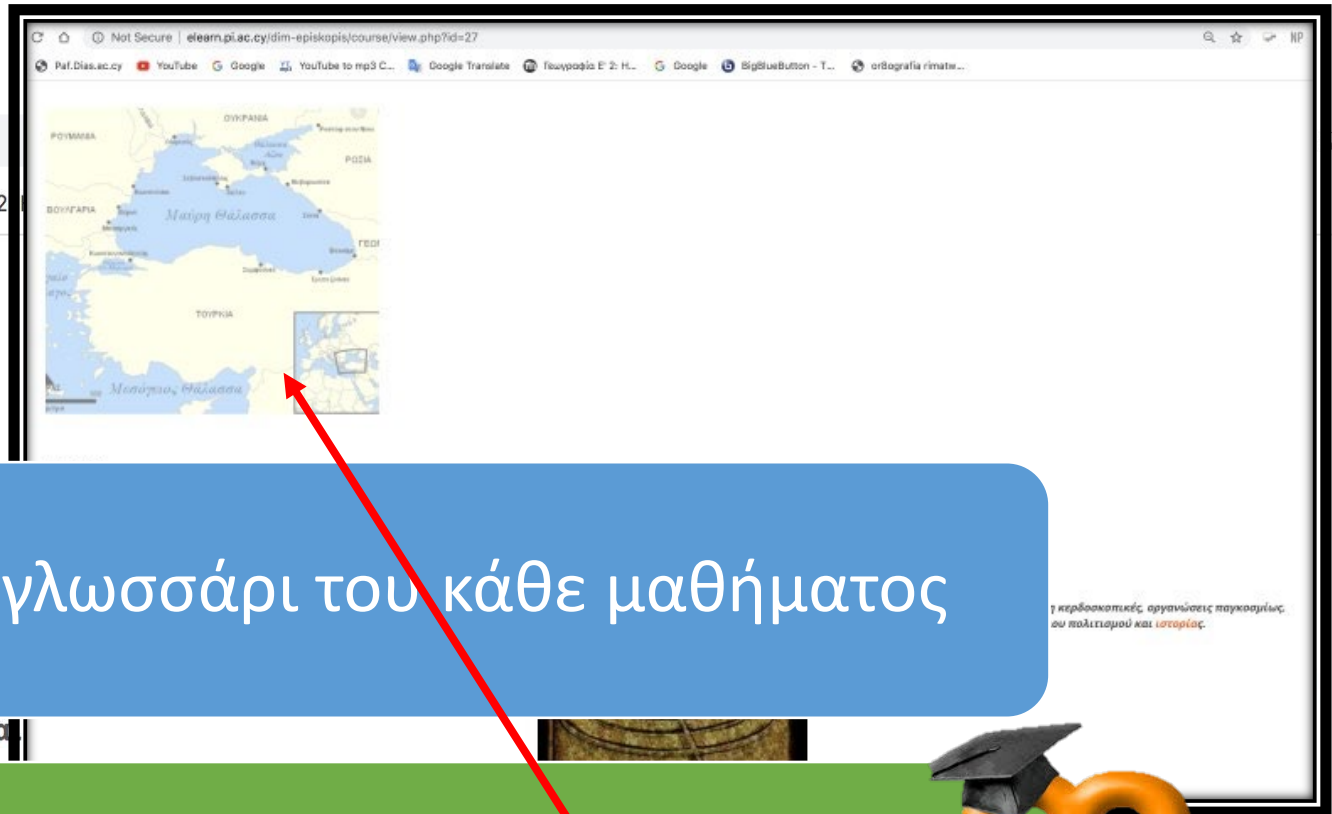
Not Secure | elearn.pi.ac.cy/dim-episkopis/course/view.php?id=27

Paf.Dias.ac.cy YouTube Google YouTube to mp3 C... Google Translate Γεωγραφία Ε' 2: Η... Google BigBlueButton - T... orθografia rimatw...

ΟΥΚΡΑΝΙΑ
ΡΟΥΜΑΝΙΑ
ΡΩΣΙΑ
ΒΟΥΛΓΑΡΙΑ
Μαύρη Θάλασσα
ΓΕΩ
ΤΟΥΡΚΙΑ
Μεσόγειος Θάλασσα

γλωσσάρι του κάθε μαθήματος

η κερδοσκοπικές, οργανώσεις παγκοσμίως.
ου πολιτισμού και ιστορίας.